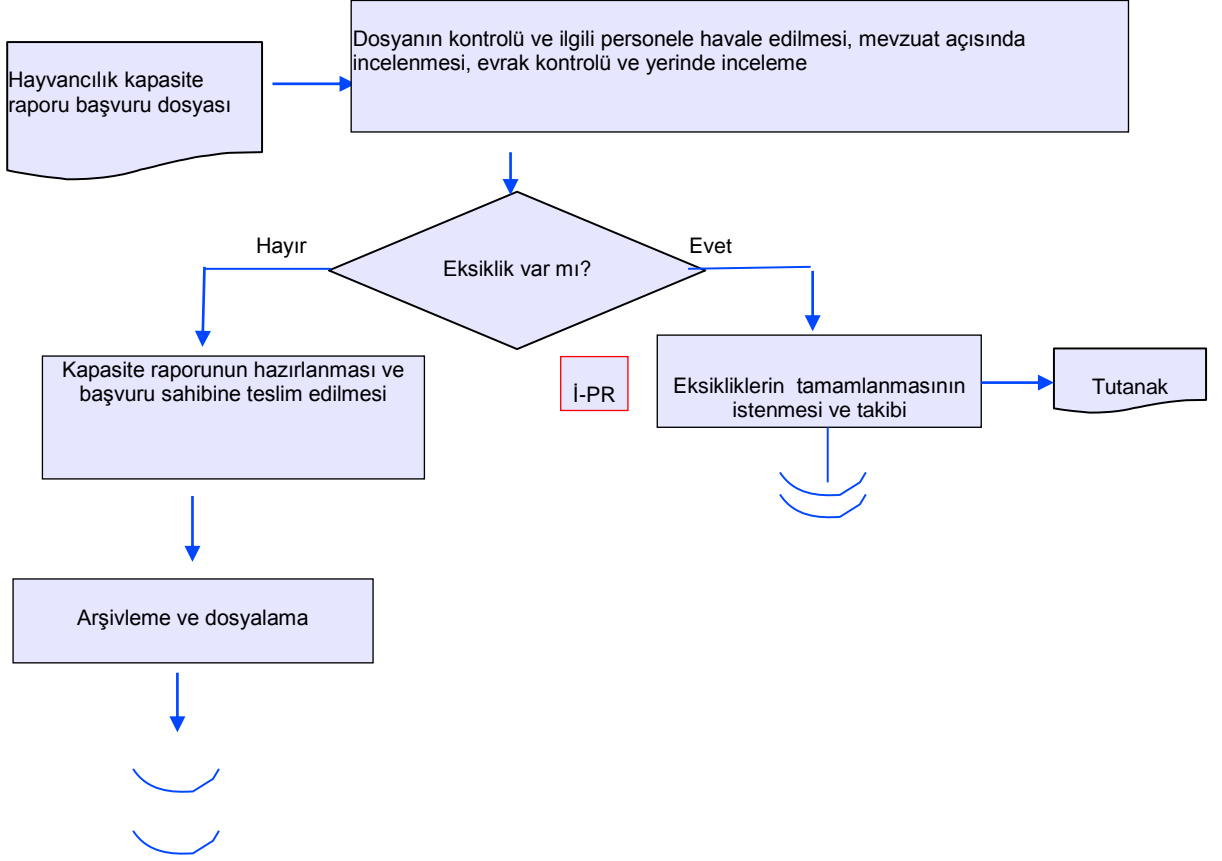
Hayvancılık kapasite raporu başvuru dosyası

Dosyanın kontrolü ve ilgili personele havale edilmesi, mevzuat açısında incelenmesi, evrak kontrolü ve yerinde inceleme

Hayır

Eksiklik var mı?

Evet

Kapasite raporunun hazırlanması ve başvuru sahibine teslim edilmesi

İ-PR

Eksikliklerin tamamlanmasının istenmesi ve takibi

Tutanak

Arşivleme ve dosyalama